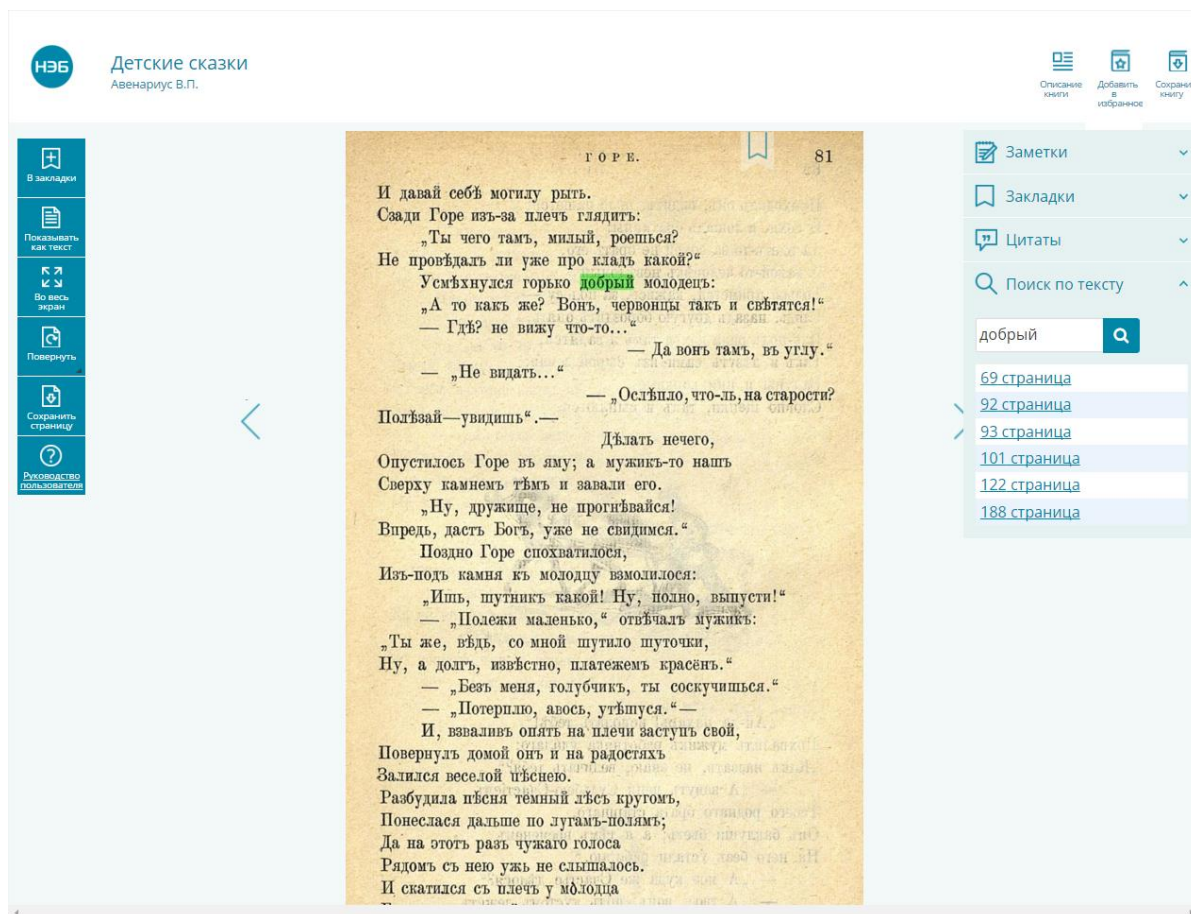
НЭБ

Детские сказки
Авенариус В.П.

Описание книги
Добавить в избранное
Сохранить книгу

В закладки
Показывать как текст
Во весь экран
Повернуть
Сохранить страницу
Руководство пользователя

ГОРЕ. 81

И давай себѣ могилу рыть.
Сзади Горе изъ-за плечъ глядитъ:
„Ты чего тамъ, милый, роешься?
Не провѣдалъ ли уже про кладъ какой?"
Усмѣхнулся горько добрый молодецъ:
„А то какъ же? Вонъ, червонцы такъ и свѣтятся!"
— Гдѣ? не вижу что-то..."
— Да вонъ тамъ, въ углу."
— „Не видать..."
— „Ослѣпло, что-ль, на старости?
Полѣзай—увидишь".—
Дѣлать нечего,
Опустилось Горе въ яму; а мужикъ-то нашъ
Сверху камнемъ тѣмъ и завали его.
„Ну, дружище, не прогнѣвайся!
Впредь, дастъ Богъ, уже не свидимся."
Поздно Горе спохватилося,
Изъ-подъ камня къ молодцу взмолилося:
„Ишь, шутникъ какой! Ну, полно, выпусти!"
— „Полежи маленько," отвѣчалъ мужикъ:
„Ты же, вѣдь, со мной шутило шуточки,
Ну, а долгъ, извѣстно, платежемъ красёнъ."
— „Безъ меня, голубчикъ, ты соскучишься."
— „Потерплю, авось, утѣшуся."—
И, взваливъ опять на плечи заступъ свой,
Повернулъ домой онъ и на радостяхъ
Залился веселой пѣснею.
Разбудила пѣсня темный лѣсъ кругомъ,
Понеслася дальше по лугамъ-полямъ;
Да на этотъ разъ чужаго голоса
Рядомъ съ нею ужъ не слышалось.
И скатился съ плечъ у молодца

Заметки
Закладки
Цитаты
Поиск по тексту
добрый
69 страница
92 страница
93 страница
101 страница
122 страница
188 страница